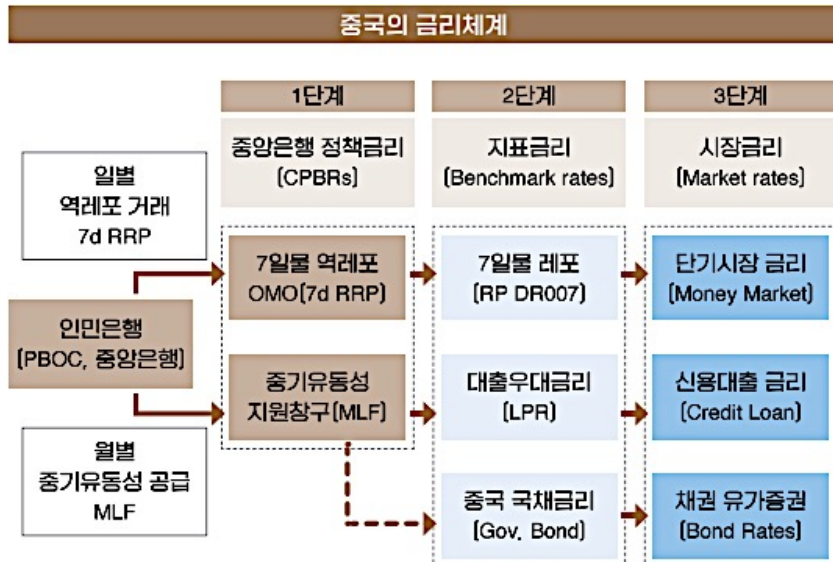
중국의 금리체계

1단계

중앙은행 정책금리 (CPBRs)

2단계

지표금리 (Benchmark rates)

3단계

시장금리 (Market rates)

일별 역레포 거래 7d RRP

인민은행 (PBOC, 중앙은행)

월별 중기유동성 공급 MLF

7일물 역레포 OMO(7d RRP)

중기유동성 지원창구(MLF)

7일물 레포 (RP DR007)

대출우대금리 (LPR)

중국 국채금리 (Gov. Bond)

단기시장 금리 (Money Market)

신용대출 금리 (Credit Loan)

채권 유가증권 (Bond Rates)